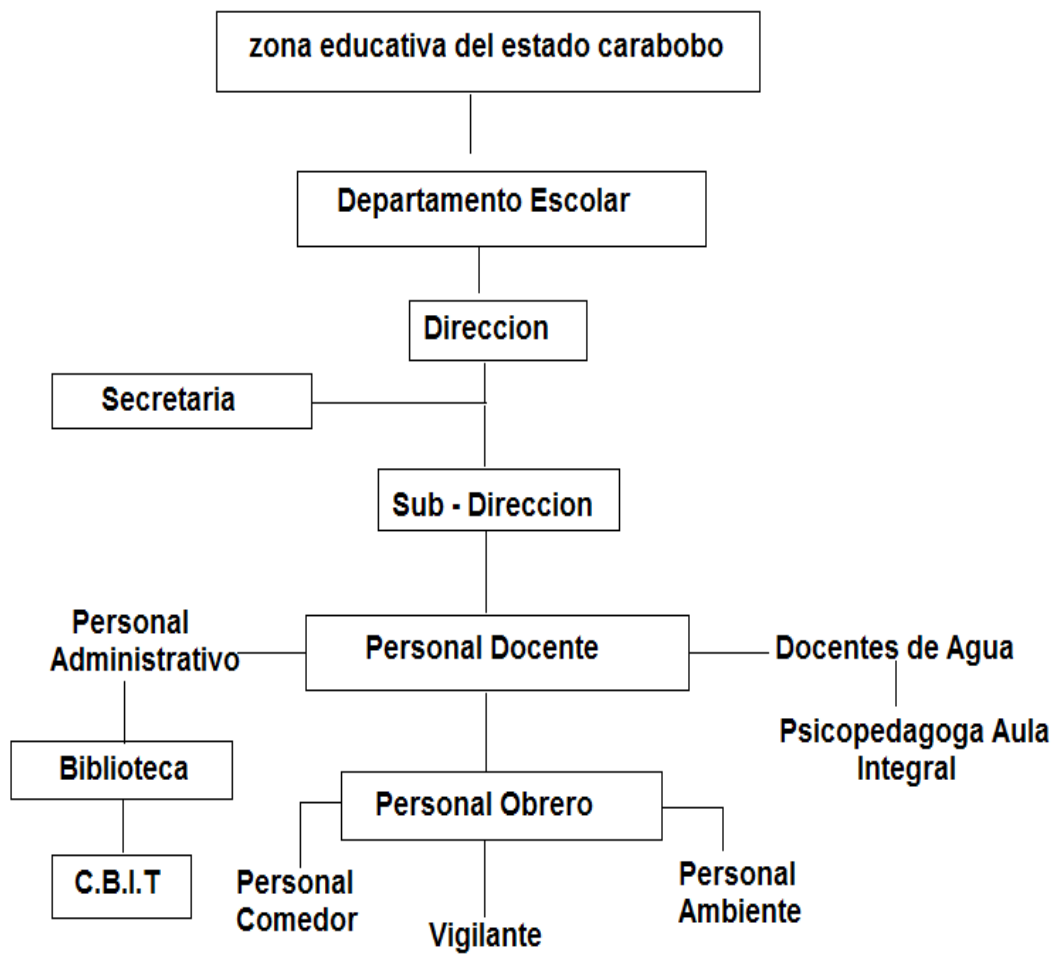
zona educativa del estado carabobo

Departamento Escolar

Direccion

Secretaria

Sub - Direccion

Personal Administrativo

Personal Docente

Docentes de Agua

Psicopedagoga Aula Integral

Biblioteca

Personal Obrero

C.B.I.T

Personal Comedor

Vigilante

Personal Ambiente